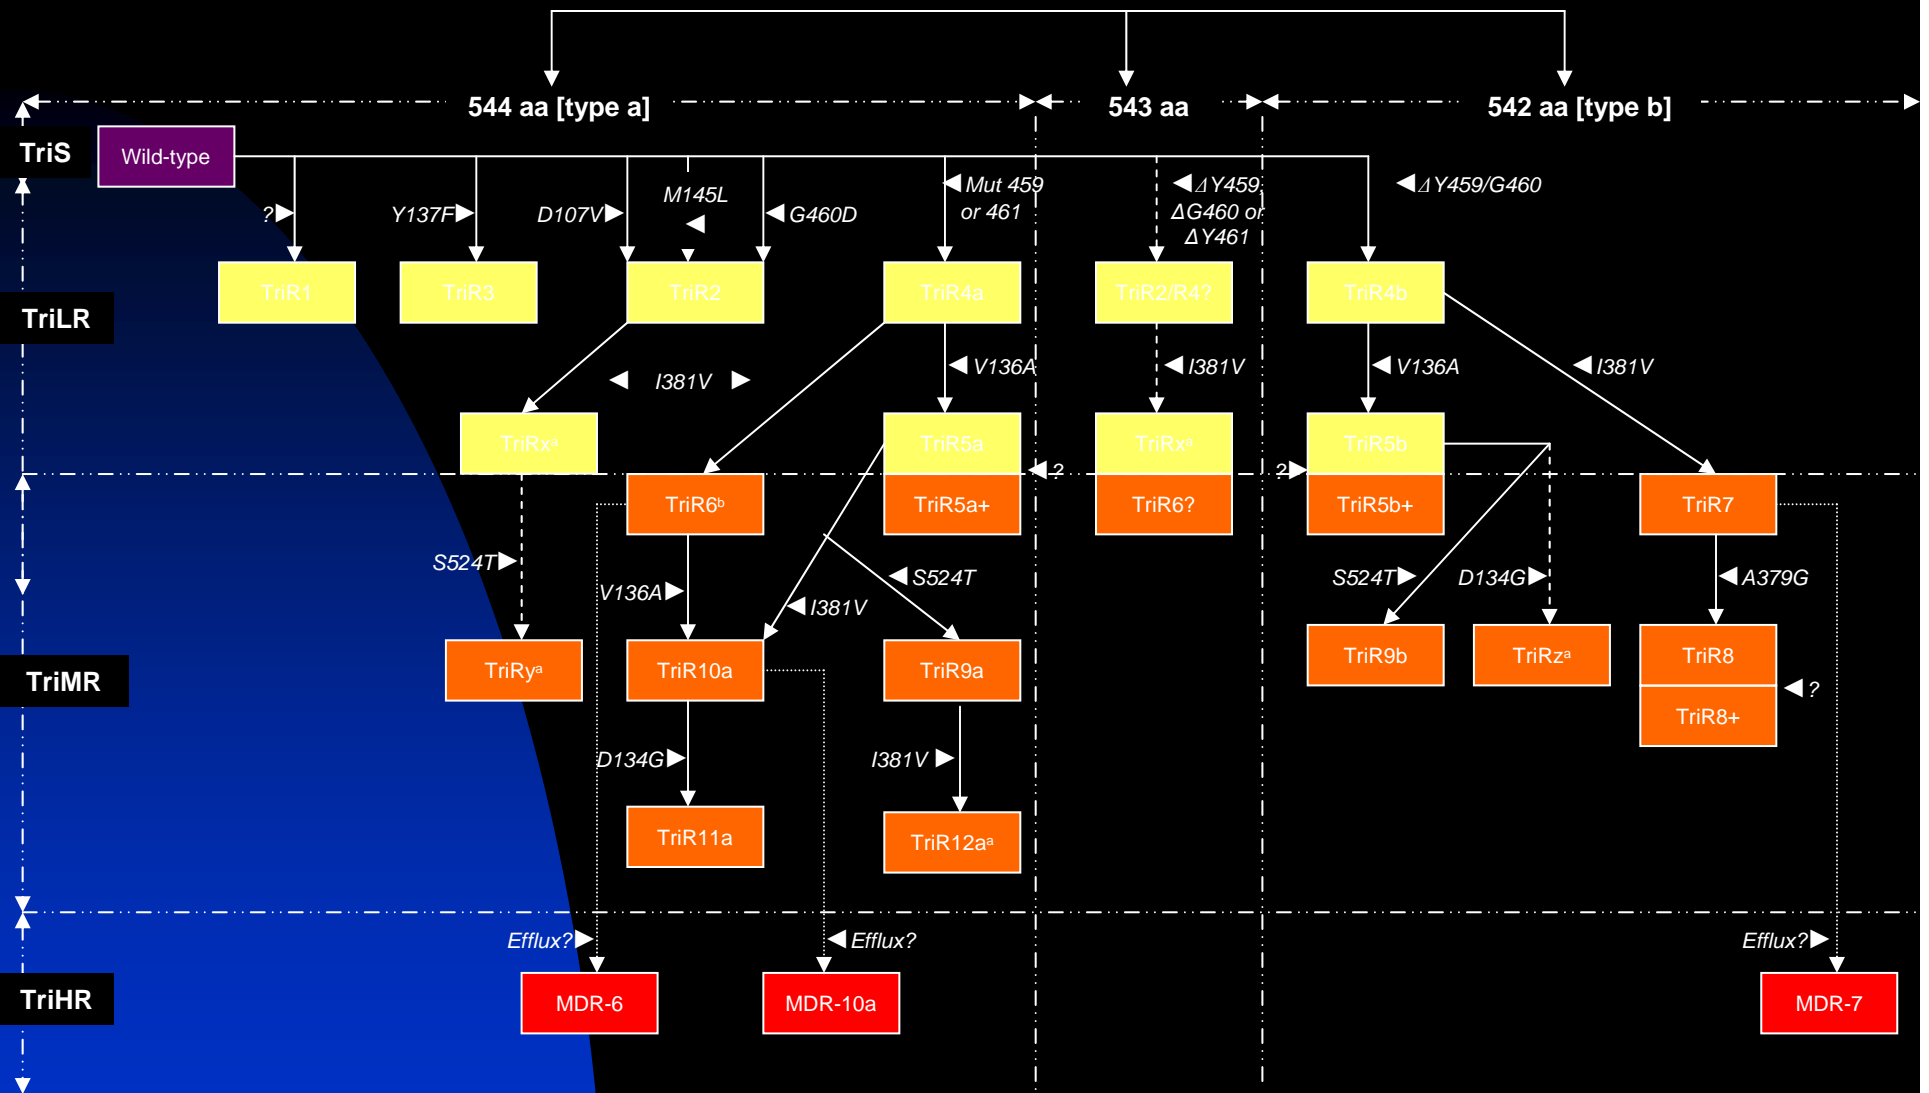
544 aa [type a]
543 aa
542 aa [type b]

TriS
Wild-type

?
Y137F
D107V
M145L
G460D
Mut 459 or 461
ΔY459 ΔG460 or ΔY461
ΔY459/G460

TriLR
TriR1
TriR3
TriR2
TriR4a
TriR2/R4?
TriR4b

I381V
V136A
I381V
V136A
I381V

TriRx$^a$
TriR5a
TriRx$^a$
TriR5b
?
?
TriR6$^b$
TriR5a+
TriR6?
TriR5b+
TriR7

S524T
V136A
S524T
I381V
S524T
D134G
A379G

TriMR
TriRy$^a$
TriR10a
TriR9a
TriR9b
TriRz$^a$
TriR8
?
TriR8+

D134G
I381V

TriR11a
TriR12a$^a$

Efflux?
Efflux?
Efflux?

TriHR
MDR-6
MDR-10a
MDR-7